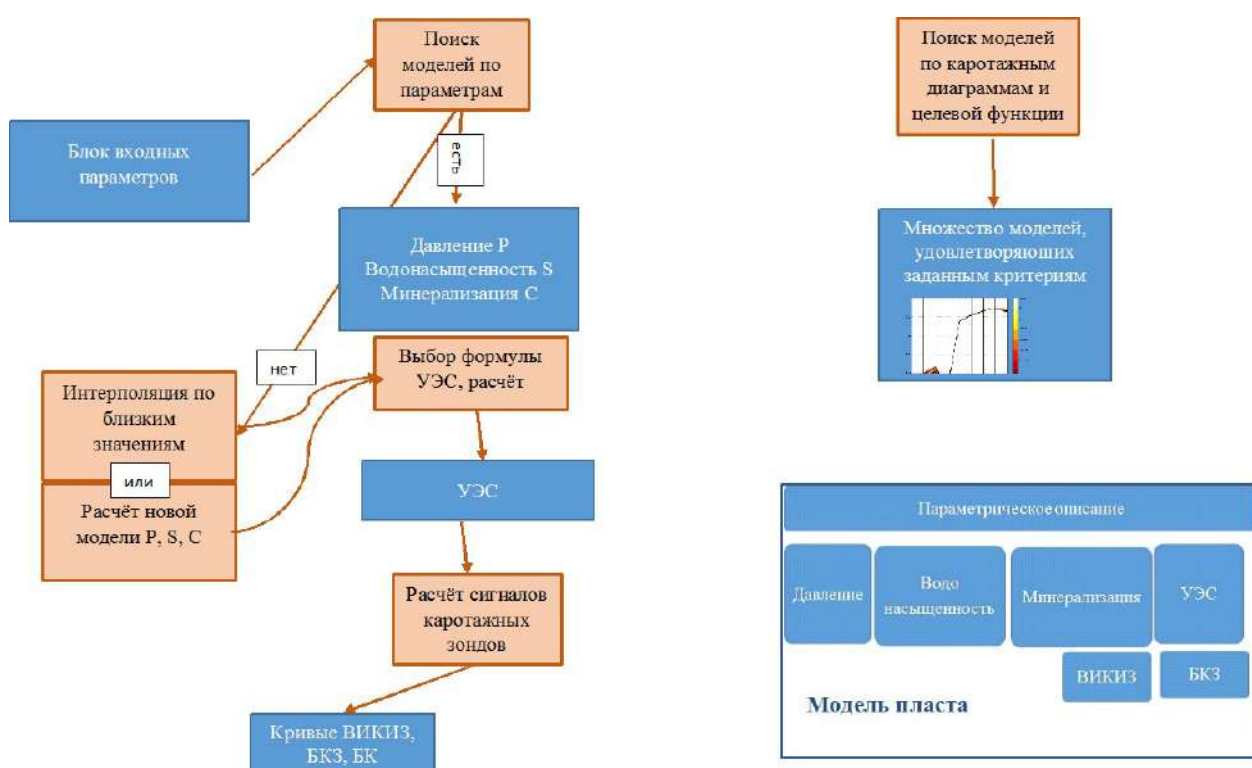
Поиск моделей по параметрам

Блок входных параметров

есть

Давление P
Водонасыщенность S
Минерализация C

нет

Выбор формулы УЭС, расчёт

Интерполяция по близким значениям

или

Расчёт новой модели P, S, C

УЭС

Расчёт сигналов каротажных зондов

Кривые ВИКИЗ, БКЗ, БК

Поиск моделей по каротажным диаграммам и целевой функции

Множество моделей, удовлетворяющих заданным критериям

Параметрическое описание

Давление

Водо насыщенность

Минерализация

УЭС

ВИКИЗ

БКЗ

Модель пласта